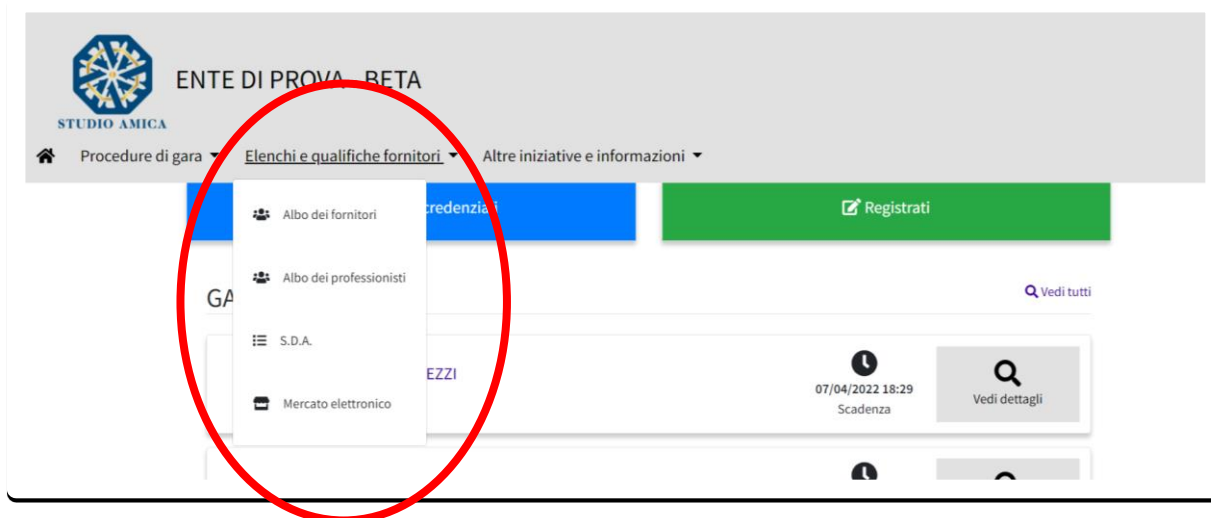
STUDIO AMICA

ENTE DI PROVA - BETA

Procedure di gara Elenchi e qualifiche fornitori Altre iniziative e informazioni

Albo dei fornitori

Albo dei professionisti

S.D.A.

Mercato elettronico

credenziali

Registrati

GA

Vedi tutti

EZZI

07/04/2022 18:29
Scadenza

Vedi dettagli